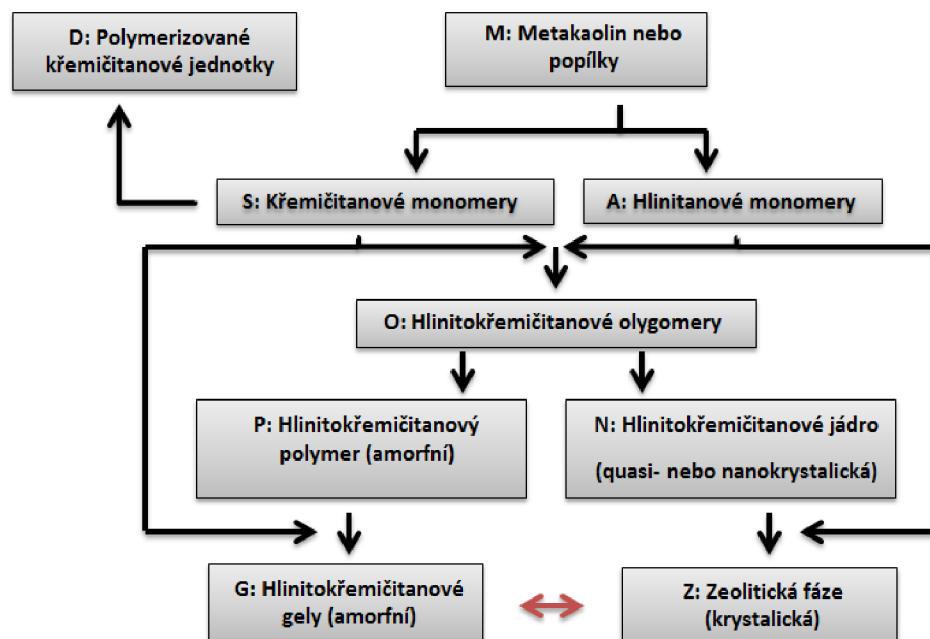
D: Polymerizované křemičitanové jednotky

M: Metakaolin nebo popílky

S: Křemičitanové monomery

A: Hlinitanové monomery

O: Hlinitokřemičitanové olygomery

P: Hlinitokřemičitanový polymer (amorfní)

N: Hlinitokřemičitanové jádro (quasi- nebo nanokrystalická)

G: Hlinitokřemičitanové gely (amorfní)

Z: Zeolitická fáze (krystalická)